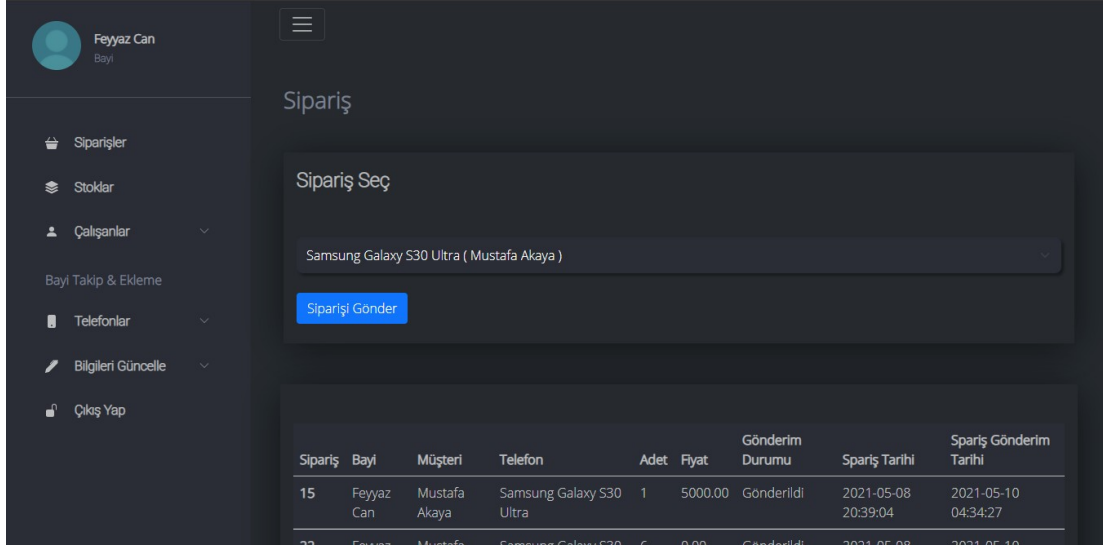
Feyyaz Can
Bayi

Siparişler

Stoklar

Çalışanlar

Bayi Takip & Ekleme

Telefonlar

Bilgileri Güncelle

Çıkış Yap

Sipariş

Sipariş Seç

Samsung Galaxy S30 Ultra ( Mustafa Akaya )

Siparişi Gönder

| Sipariş | Bayi | Müşteri | Telefon | Adet | Fiyat | Gönderim Durumu | Spariş Tarihi | Sparis Gönderim Tarihi |
|---|---|---|---|---|---|---|---|---|
| 15 | Feyyaz Can | Mustafa Akaya | Samsung Galaxy S30 Ultra | 1 | 5000.00 | Gönderildi | 2021-05-08 20:39:04 | 2021-05-10 04:34:27 |
| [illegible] | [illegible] | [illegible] | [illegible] | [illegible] | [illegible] | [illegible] | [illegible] | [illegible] |